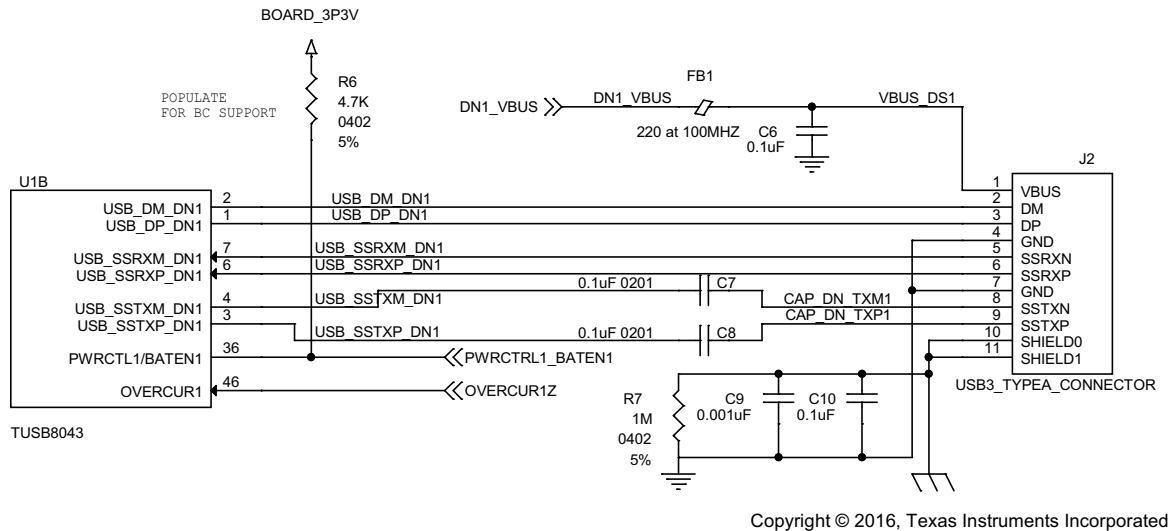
BOARD_3P3V

R6
4.7K
0402
5%

POPULATE
FOR BC SUPPORT

FB1
DN1_VBUS
DN1_VBUS
220 at 100MHZ
C6
0.1uF
VBUS_DS1

J2

U1B
USB_DM_DN1
USB_DP_DN1
USB_SSRXM_DN1
USB_SSRXP_DN1
USB_SSTXM_DN1
USB_SSTXP_DN1
PWRCTL1/BATEN1
OVERCUR1
TUSB8043

2
1
7
6
4
3
36
46

USB_DM_DN1
USB_DP_DN1
USB_SSRXM_DN1
USB_SSRXP_DN1
0.1uF 0201
C7
USB_SSTXM_DN1
CAP_DN_TXM1
CAP_DN_TXP1
USB_SSTXP_DN1
0.1uF 0201
C8
PWRCTRL1_BATEN1
OVERCUR1Z

1 VBUS
2 DM
3 DP
4 GND
5 SSRXN
6 SSRXP
7 GND
8 SSTXN
9 SSTXP
10 SSTXP
11 SHIELD0
SHIELD1
USB3_TYPEA_CONNECTOR

R7
1M
0402
5%
C9
0.001uF
C10
0.1uF

Copyright © 2016, Texas Instruments Incorporated